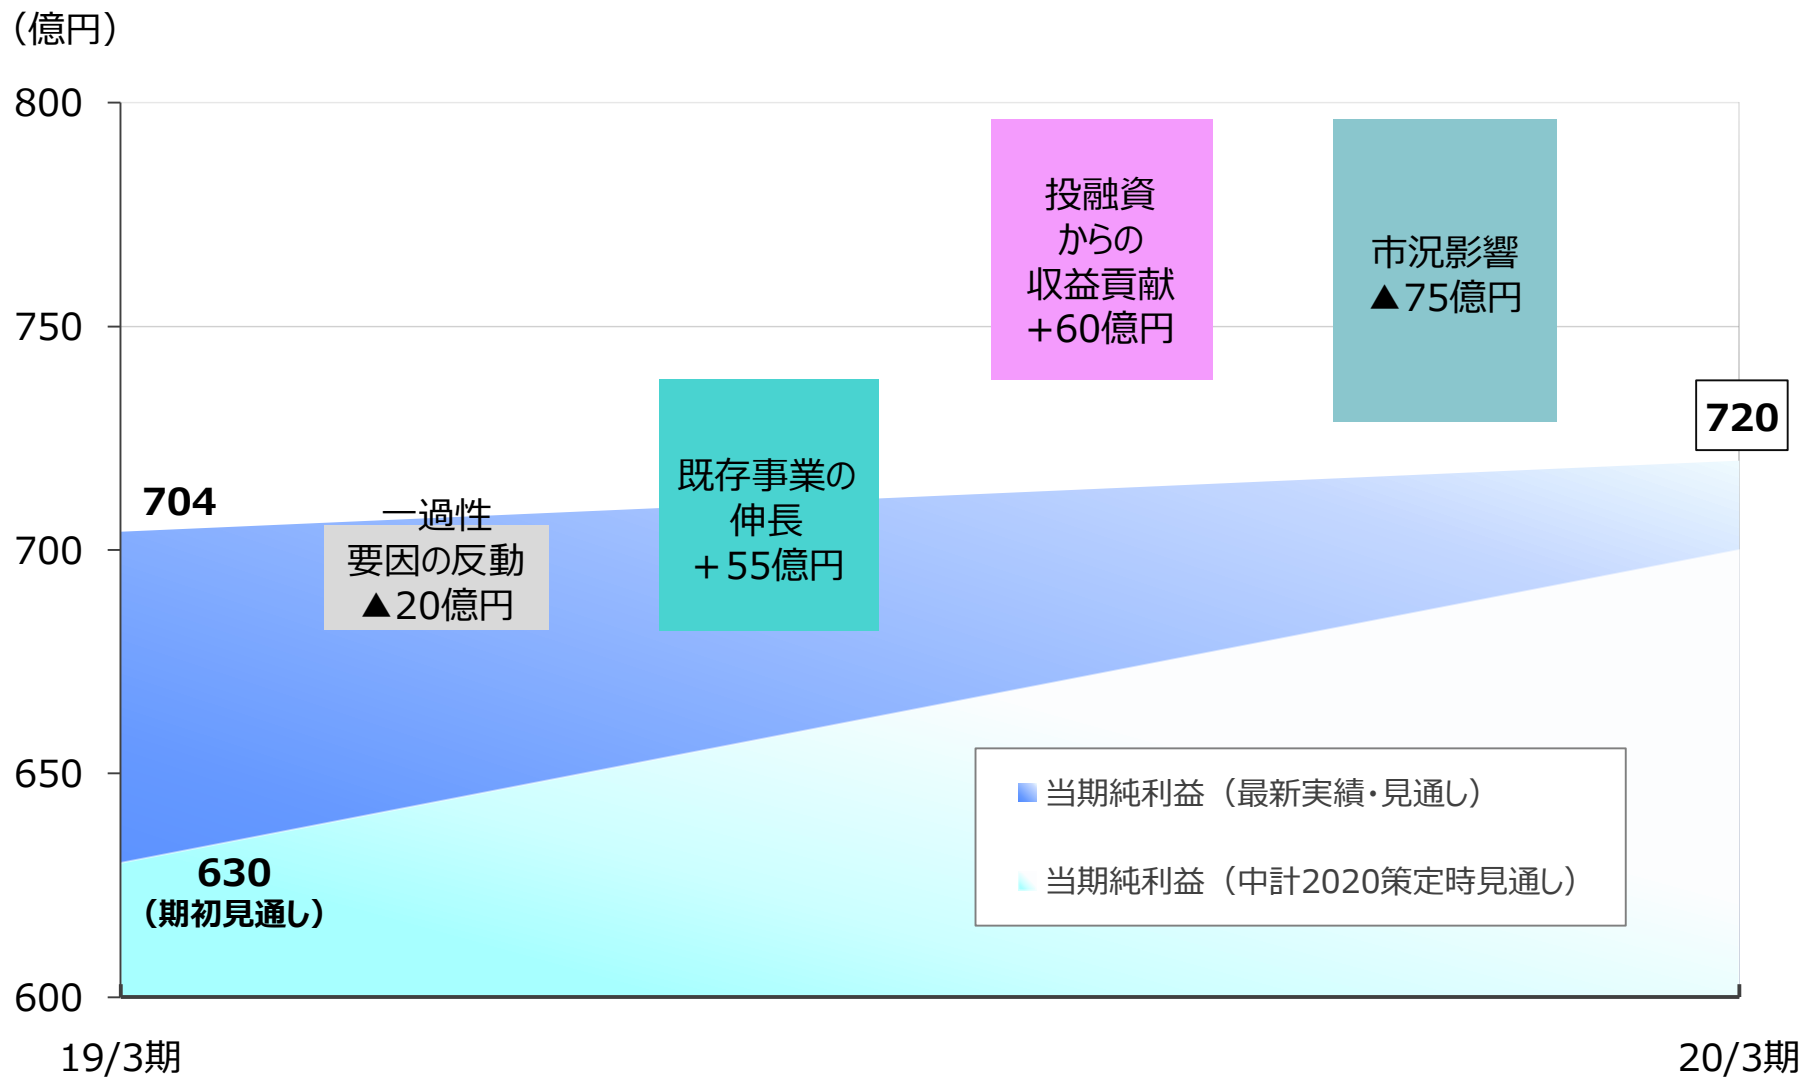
(億円)

800
750
700
650
600

704

一過性
要因の反動
▲20億円

既存事業の
伸長
＋55億円

投融資
からの
収益貢献
+60億円

市況影響
▲75億円

720

630
(期初見通し)

当期純利益（最新実績・見通し）
当期純利益（中計2020策定時見通し）

19/3期
20/3期